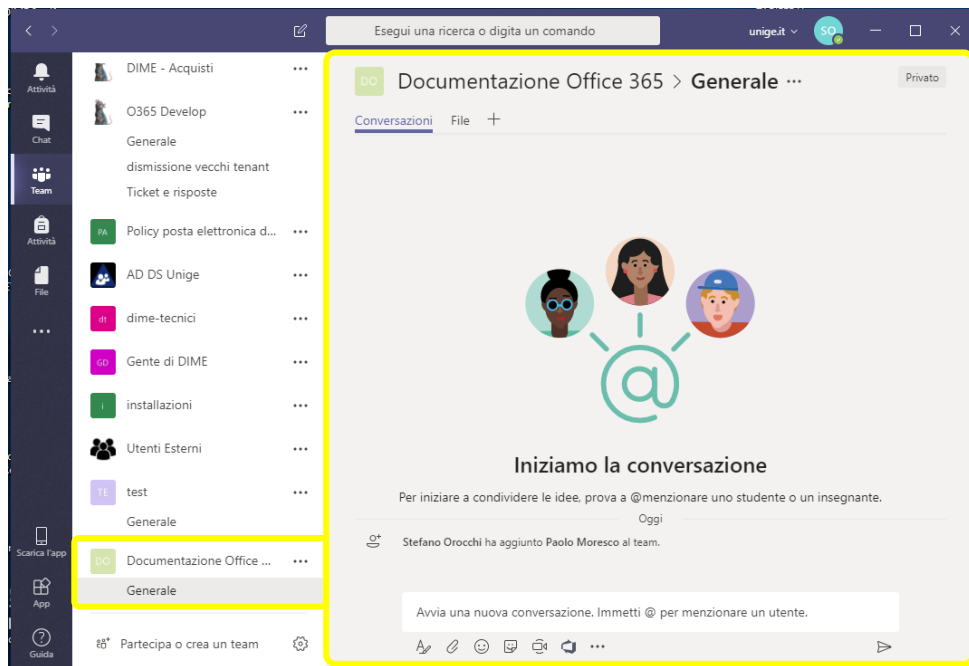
Esegui una ricerca o digita un comando

unige.it

SO

Attività

Chat

Team

Attività

File

...

Scarica l'app

App

Guida

DIME - Acquisti

O365 Develop

Generale

dismissione vecchi tenant

Ticket e risposte

PA

Policy posta elettronica d...

AD DS Unige

dt

dime-tecnici

GD

Gente di DIME

i

installazioni

Utenti Esterni

TE

test

Generale

DO

Documentazione Office ...

Generale

Partecipa o crea un team

DO

Documentazione Office 365 > Generale ···

Privato

Conversazioni File +

Iniziamo la conversazione

Per iniziare a condividere le idee, prova a @menzionare uno studente o un insegnante.

Oggi

Stefano Orocchi ha aggiunto Paolo Moresco al team.

Avvia una nuova conversazione. Immetti @ per menzionare un utente.